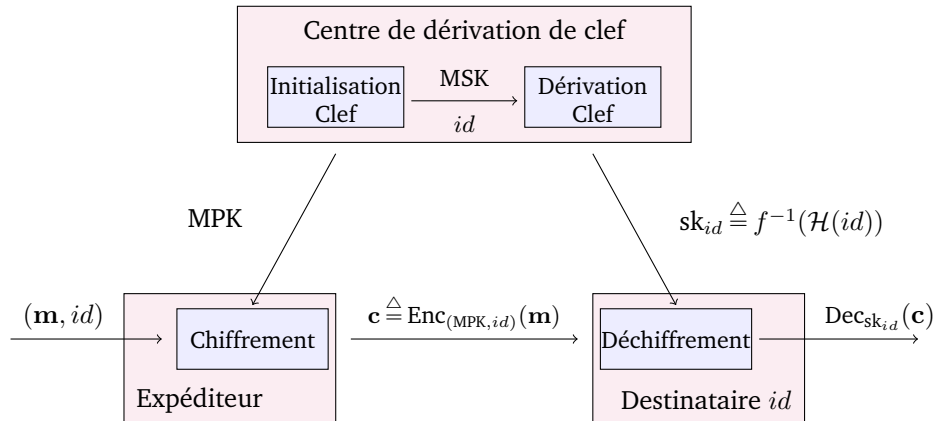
Centre de dérivation de clef

Initialisation Clef

MSK

$id$

Dérivation Clef

MPK

$\mathrm{sk}_{id} \stackrel{\triangle}{=} f^{-1}(\mathcal{H}(id))$

$(\mathbf{m}, id)$

Chiffrement

$\mathbf{c} \stackrel{\triangle}{=} \mathrm{Enc}_{(\mathrm{MPK}, id)}(\mathbf{m})$

Déchiffrement

$\mathrm{Dec}_{\mathrm{sk}_{id}}(\mathbf{c})$

Expéditeur

Destinataire $id$